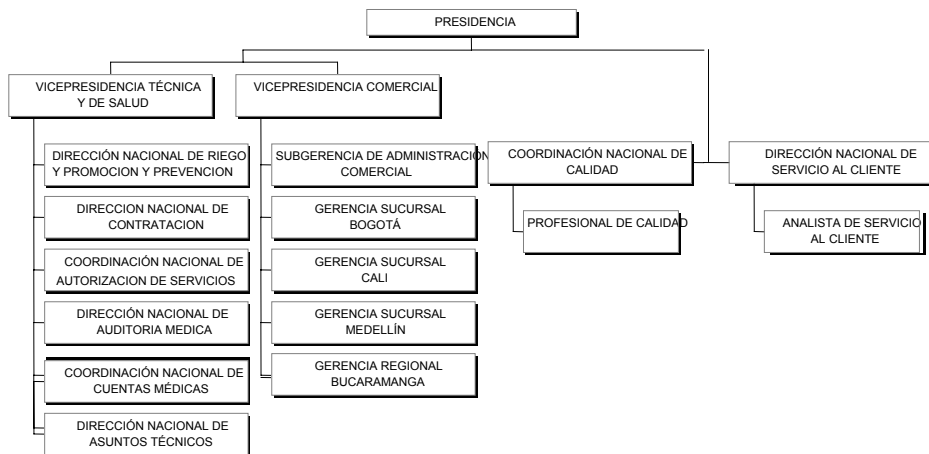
PRESIDENCIA

VICEPRESIDENCIA TÉCNICA Y DE SALUD

DIRECCIÓN NACIONAL DE RIEGO Y PROMOCION Y PREVENCION

DIRECCION NACIONAL DE CONTRATACION

COORDINACIÓN NACIONAL DE AUTORIZACION DE SERVICIOS

DIRECCIÓN NACIONAL DE AUDITORIA MEDICA

COORDINACIÓN NACIONAL DE CUENTAS MÉDICAS

DIRECCIÓN NACIONAL DE ASUNTOS TÉCNICOS

VICEPRESIDENCIA COMERCIAL

SUBGERENCIA DE ADMINISTRACION COMERCIAL

GERENCIA SUCURSAL BOGOTÁ

GERENCIA SUCURSAL CALI

GERENCIA SUCURSAL MEDELLÍN

GERENCIA REGIONAL BUCARAMANGA

COORDINACIÓN NACIONAL DE CALIDAD

PROFESIONAL DE CALIDAD

DIRECCIÓN NACIONAL DE SERVICIO AL CLIENTE

ANALISTA DE SERVICIO AL CLIENTE